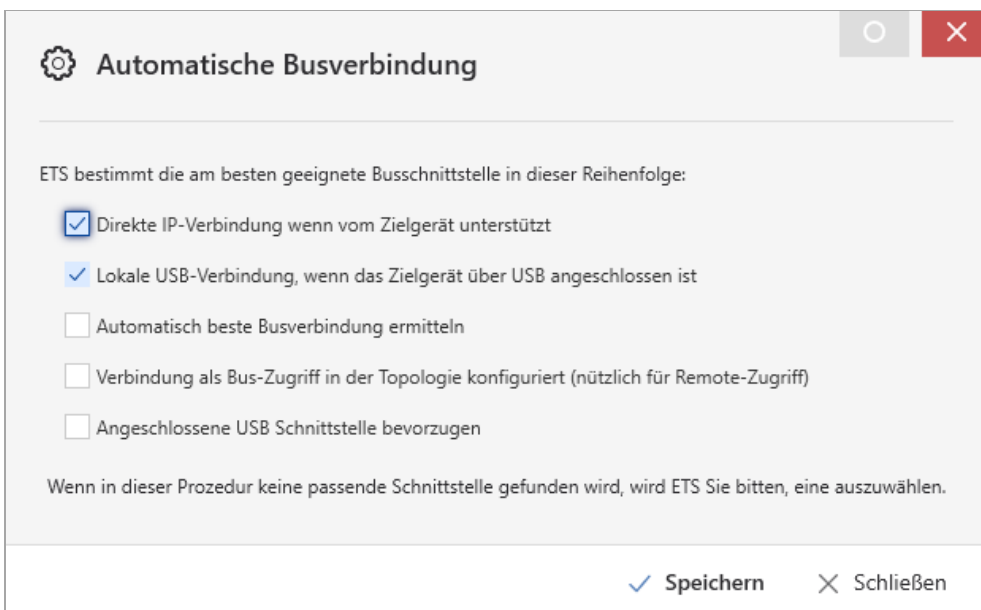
Automatische Busverbindung

ETS bestimmt die am besten geeignete Busschnittstelle in dieser Reihenfolge:

Direkte IP-Verbindung wenn vom Zielgerät unterstützt

Lokale USB-Verbindung, wenn das Zielgerät über USB angeschlossen ist

Automatisch beste Busverbindung ermitteln

Verbindung als Bus-Zugriff in der Topologie konfiguriert (nützlich für Remote-Zugriff)

Angeschlossene USB Schnittstelle bevorzugen

Wenn in dieser Prozedur keine passende Schnittstelle gefunden wird, wird ETS Sie bitten, eine auszuwählen.

Speichern Schließen